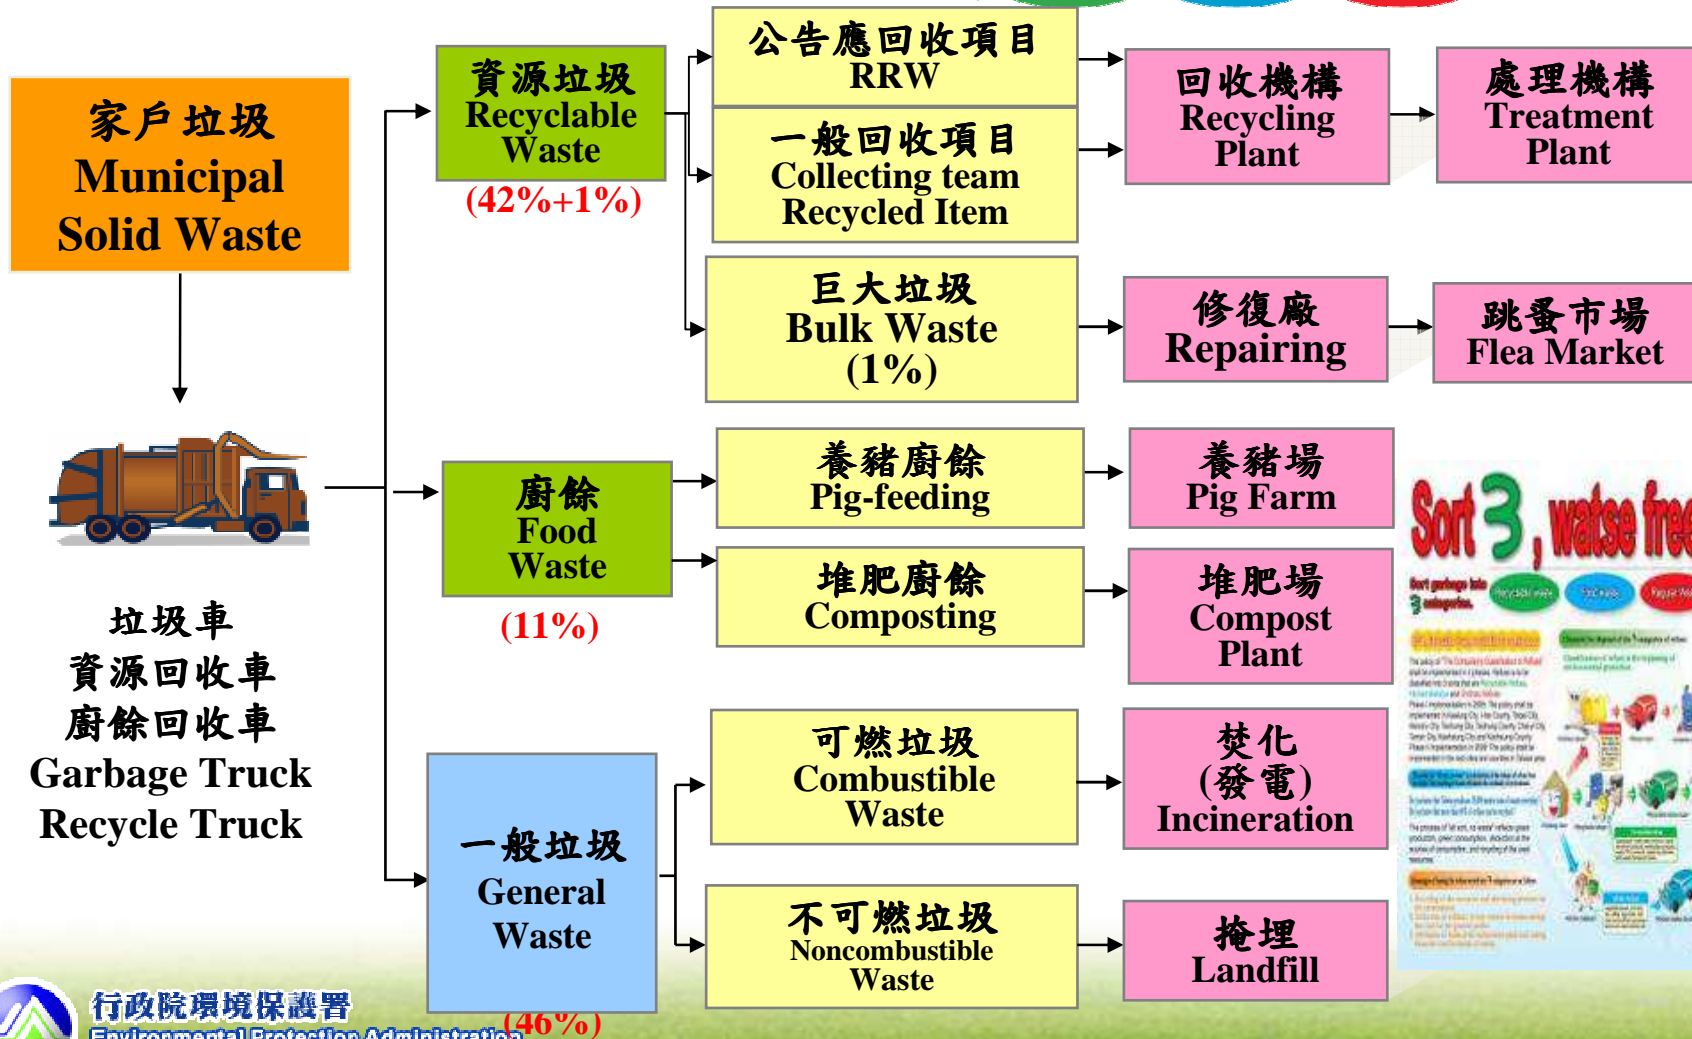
家戶垃圾
Municipal Solid Waste

垃圾車
資源回收車
廚餘回收車
Garbage Truck
Recycle Truck

資源垃圾
Recyclable Waste
(42%+1%)

公告應回收項目
RRW

一般回收項目
Collecting team Recycled Item

巨大垃圾
Bulk Waste
(1%)

回收機構
Recycling Plant

處理機構
Treatment Plant

修復廠
Repairing

跳蚤市場
Flea Market

廚餘
Food Waste
(11%)

養豬廚餘
Pig-feeding

養豬場
Pig Farm

堆肥廚餘
Composting

堆肥場
Compost Plant

一般垃圾
General Waste
(46%)

可燃垃圾
Combustible Waste

焚化
(發電)
Incineration

不可燃垃圾
Noncombustible Waste

掩埋
Landfill

Sort 3, watse free
Sort garbage into 3 categories.

行政院環境保護署
Environmental Protection Administration